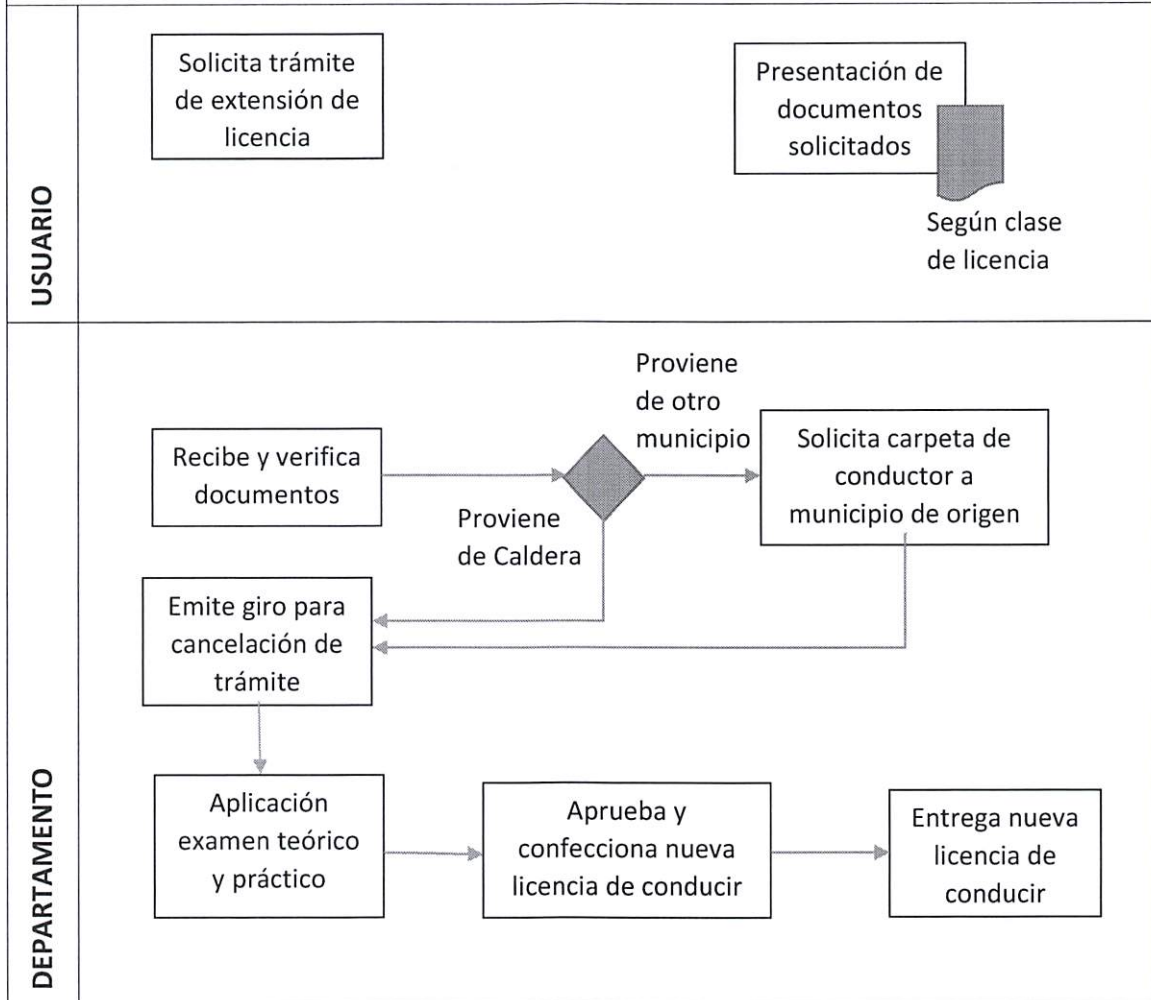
USUARIO

Solicita trámite de extensión de licencia

Presentación de documentos solicitados

Según clase de licencia

DEPARTAMENTO

Recibe y verifica documentos

Proviene de otro municipio

Solicita carpeta de conductor a municipio de origen

Proviene de Caldera

Emite giro para cancelación de trámite

Aplicación examen teórico y práctico

Aprueba y confecciona nueva licencia de conducir

Entrega nueva licencia de conducir